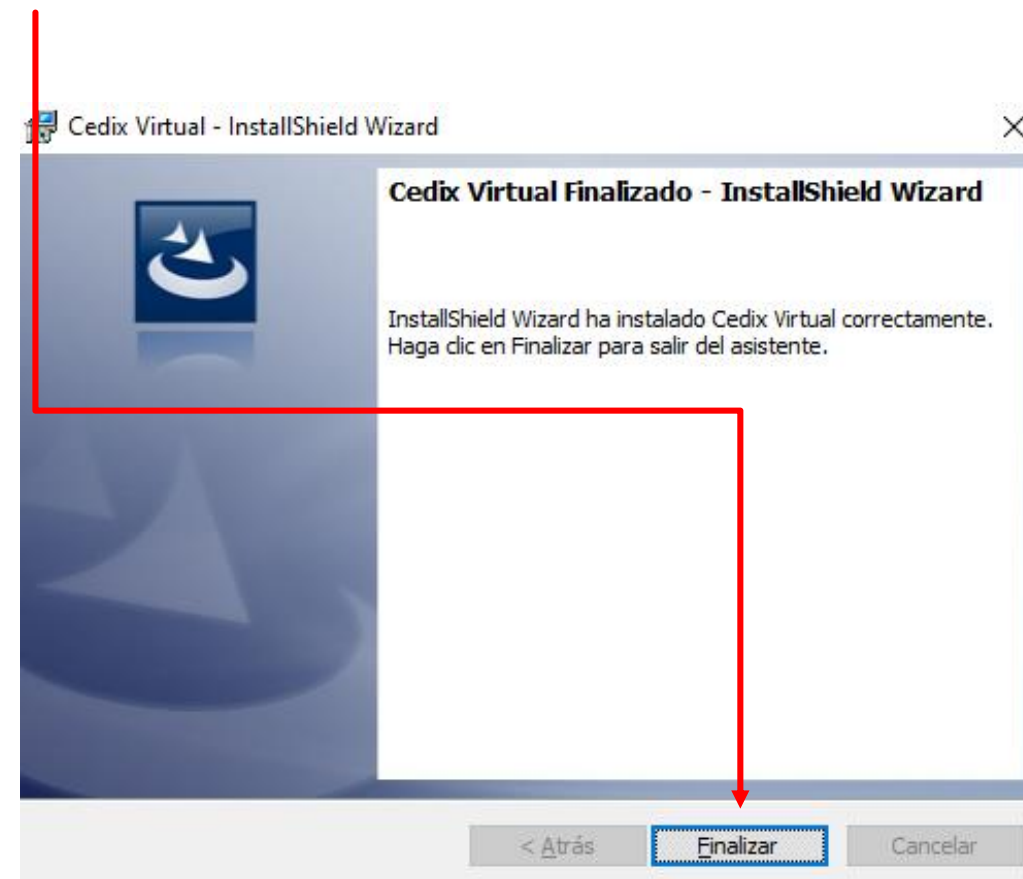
Cedix Virtual - InstallShield Wizard

×

Cedix Virtual Finalizado - InstallShield Wizard

InstallShield Wizard ha instalado Cedix Virtual correctamente. Haga clic en Finalizar para salir del asistente.

< Atrás

Finalizar

Cancelar